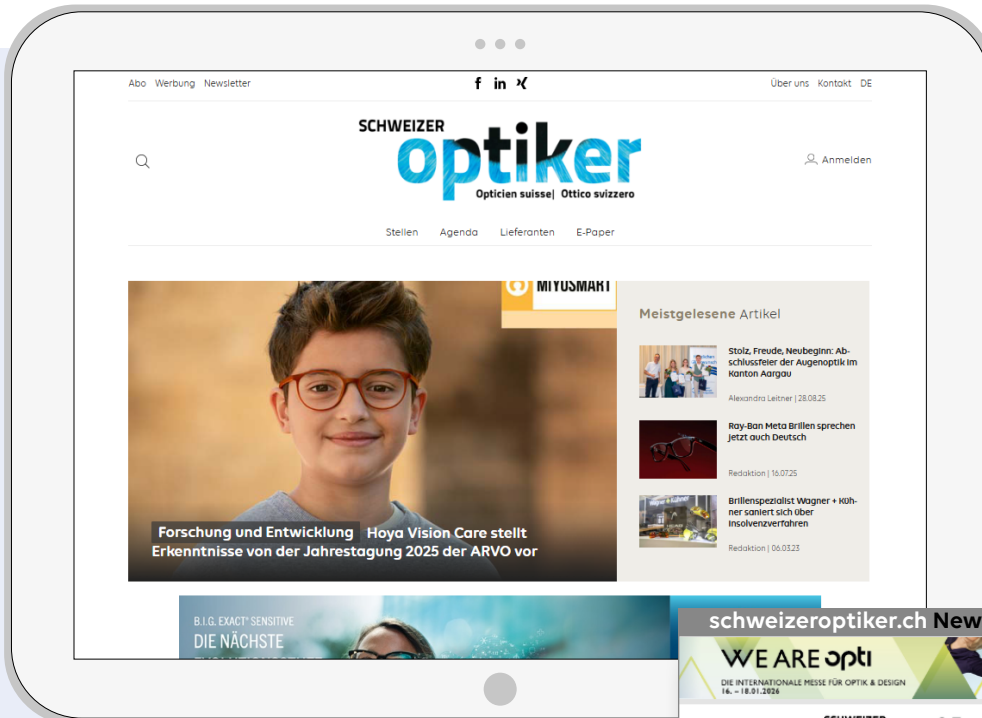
Abo Werbung Newsletter

Über uns Kontakt DE

SCHWEIZER optiker
Opticien suisse| Ottico svizzero

Anmelden

Stellen Agenda Lieferanten E-Paper

MIYOSMART

Forschung und Entwicklung Hoya Vision Care stellt Erkenntnisse von der Jahrestagung 2025 der ARVO vor

Meistgelesene Artikel

Stolz, Freude, Neubeginn: Abschlussfeier der Augenoptik im Kanton Aargau

Alexandra Leitner | 28.08.25

Ray-Ban Meta Brillen sprechen jetzt auch Deutsch

Redaktion | 16.07.25

Brillenspezialist Wagner + Kühner saniert sich über Insolvenzverfahren

Redaktion | 06.03.23

B.I.G. EXACT® SENSITIVE
DIE NÄCHSTE

schweizeroptiker.ch New

WE ARE opti
DIE INTERNATIONALE MESSE FÜR OPTIK & DESIGN
16. – 18.01.2026

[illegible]